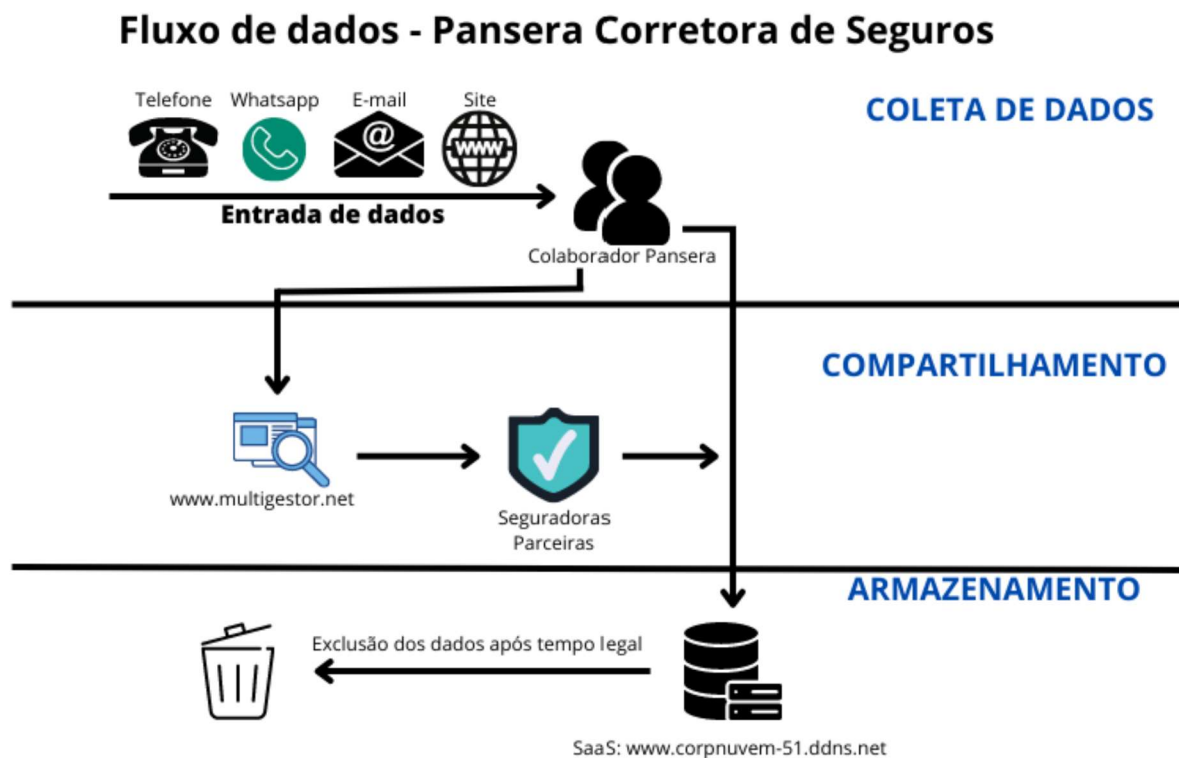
Fluxo de dados - Pansera Corretora de Seguros

Telefone Whatsapp E-mail Site

COLETA DE DADOS

Entrada de dados

Colaborador Pansera

COMPARTILHAMENTO

www.multigestor.net

Seguradoras Parceiras

ARMAZENAMENTO

Exclusão dos dados após tempo legal

SaaS: www.corpnuvem-51.ddns.net